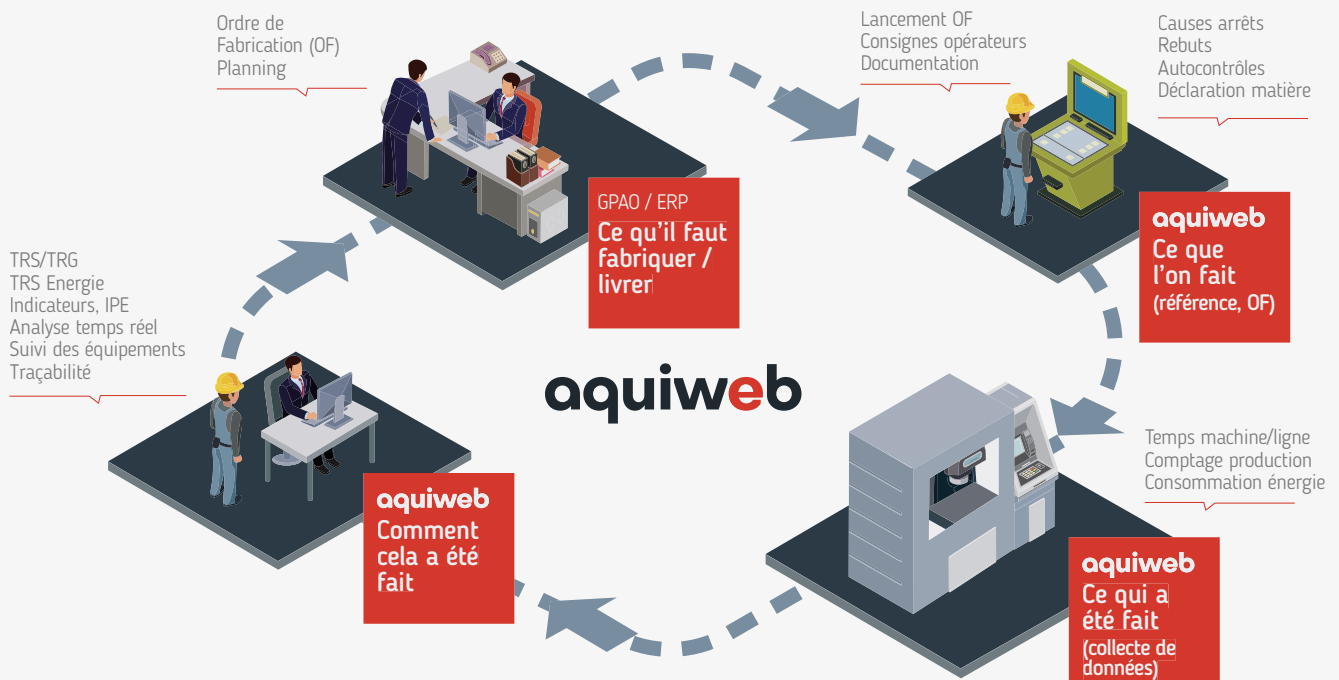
Ordre de Fabrication (OF)
Planning

Lancement OF
Consignes opérateurs
Documentation

Causes arrêts
Rebuts
Autocontrôles
Déclaration matière

GPAO / ERP
Ce qu'il faut fabriquer / livrer

aquiweb
Ce que l'on fait
(référence, OF)

TRS/TRG
TRS Energie
Indicateurs, IPE
Analyse temps réel
Suivi des équipements
Traçabilité

aquiweb

Temps machine/ligne
Comptage production
Consommation énergie

aquiweb
Comment cela a été fait

aquiweb
Ce qui a été fait
(collecte de données)